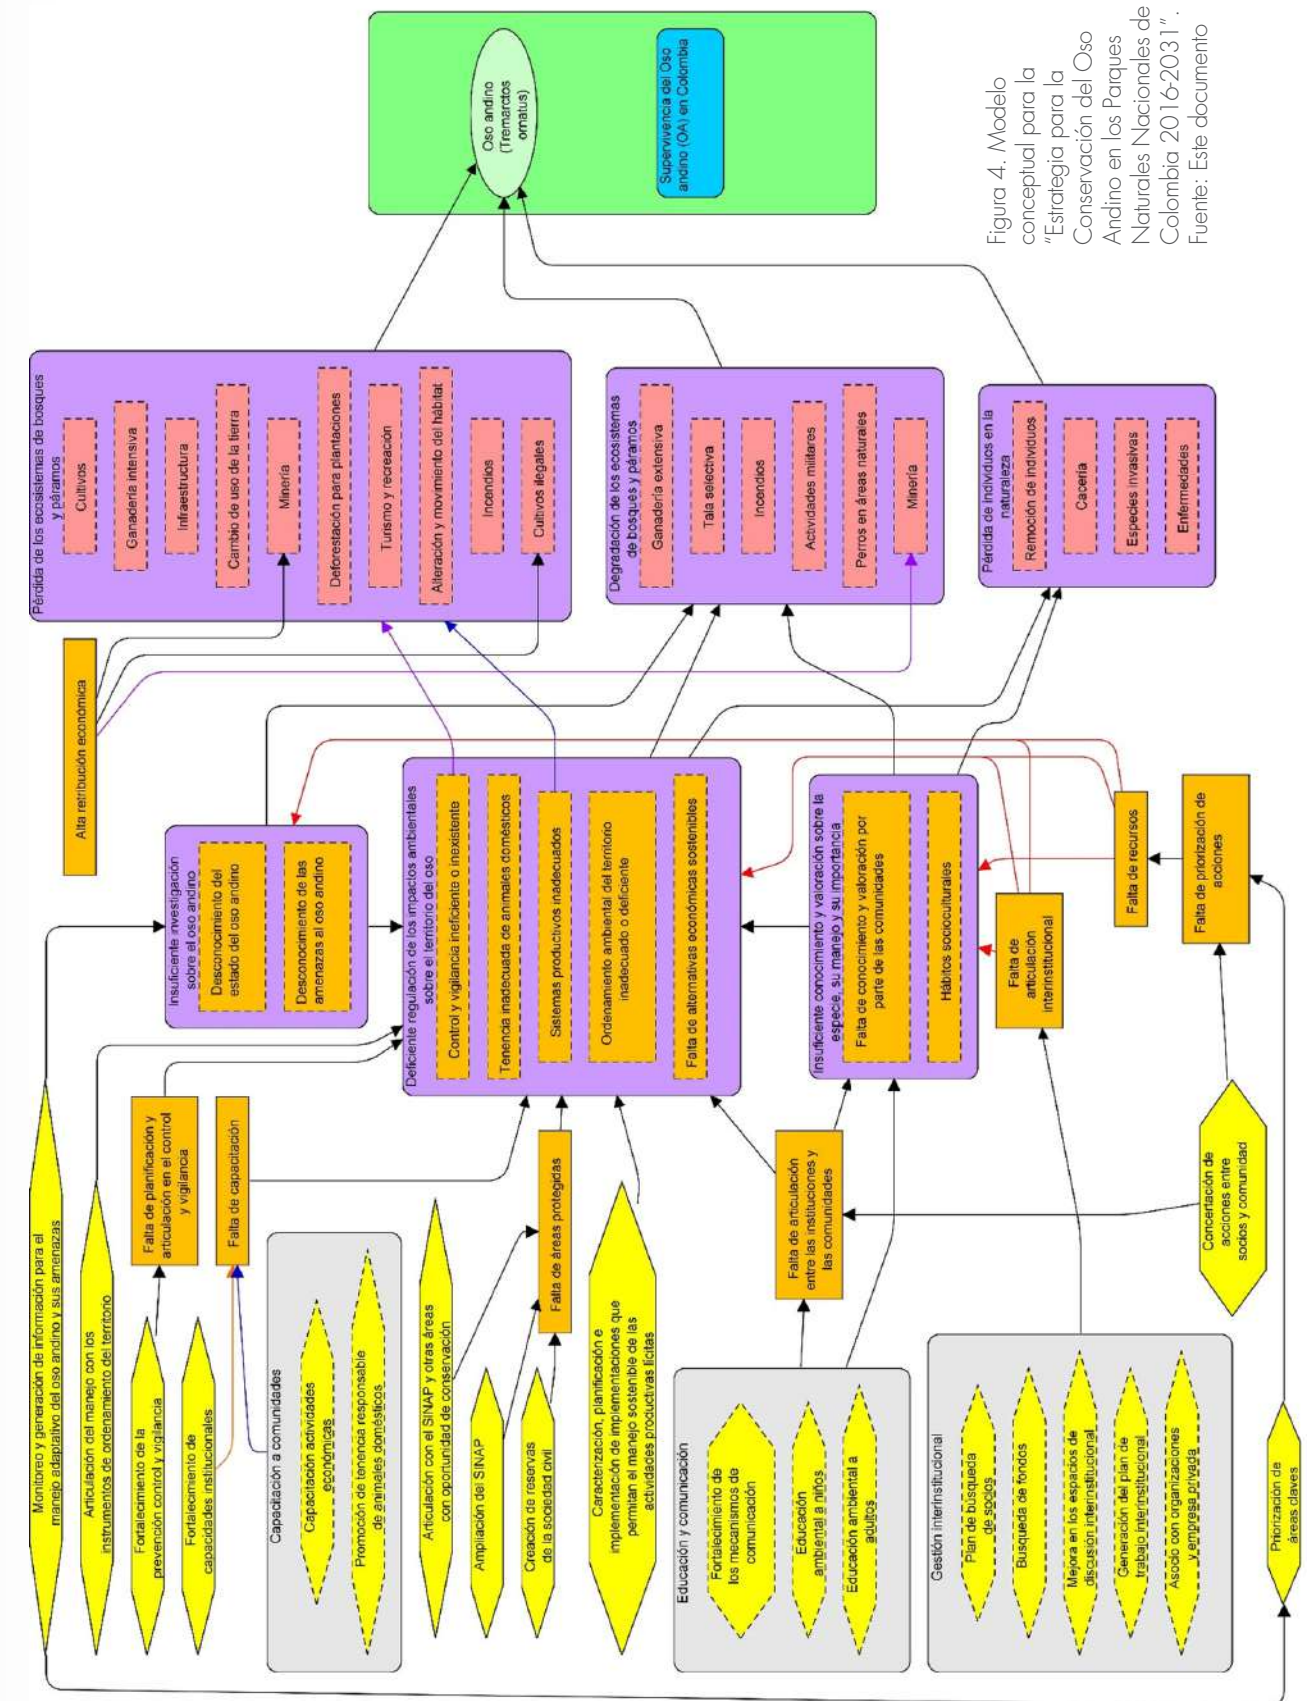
Figura 4. Modelo conceptual para la "Estrategia para la Conservación del Oso Andino en los Parques Naturales Nacionales de Colombia 2016-2031". Fuente: Este documento

Oso andino (Tremarctos ornatus)

Supervivencia del Oso andino (OA) en Colombia

Pérdida de los ecosistemas de bosques y páramos
Cultivos
Ganadería intensiva
Infraestructura
Cambio de uso de la tierra
Minería
Deforestación para plantaciones
Turismo y recreación
Alteración y movimiento del hábitat
Incendios
Cultivos ilegales

Degradación de los ecosistemas de bosques y páramos
Ganadería extensiva
Tala selectiva
Incendios
Actividades militares
Perros en áreas naturales
Minería

Pérdida de individuos en la naturaleza
Remoción de individuos
Cacería
Especies invasivas
Enfermedades

Alta retribución económica

Insuficiente investigación sobre el oso andino
Desconocimiento del estado del oso andino
Desconocimiento de las amenazas al oso andino

Deficiente regulación de los impactos ambientales sobre el territorio del oso
Control y vigilancia ineficiente o inexistente
Tenencia inadecuada de animales domésticos
Sistemas productivos inadecuados
Ordenamiento ambiental del territorio inadecuado o deficiente
Falta de alternativas económicas sostenibles

Insuficiente conocimiento y valoración sobre la especie, su manejo y su importancia
Falta de conocimiento y valoración por parte de las comunidades
Hábitos socioculturales

Falta de recursos
Falta de priorización de acciones
Falta de articulación interinstitucional

Monitoreo y generación de información para el manejo adaptativo del oso andino y sus amenazas
Articulación del manejo con los instrumentos de ordenamiento del territorio
Fortalecimiento de la prevención control y vigilancia
Fortalecimiento de capacidades institucionales
Falta de planificación y articulación en el control y vigilancia
Falta de capacitación

Capacitación a comunidades
Capacitación actividades económicas
Promoción de tenencia responsable de animales domésticos

Articulación con el SINAP y otras áreas con oportunidad de conservación
Ampliación del SINAP
Creación de reservas de la sociedad civil
Falta de áreas protegidas
Caracterización, planificación e implementación de implementaciones que permitan el manejo sostenible de las actividades productivas lícitas

Educación y comunicación
Fortalecimiento de los mecanismos de comunicación
Educación ambiental a niños
Educación ambiental a adultos

Falta de articulación entre las instituciones y las comunidades

Gestión interinstitucional
Plan de búsqueda de socios
Búsqueda de fondos
Mejora en los espacios de discusión interinstitucional
Generación del plan de trabajo interinstitucional
Asocio con organizaciones y empresa privada

Concertación de acciones entre socios y comunidad

Priorización de áreas claves